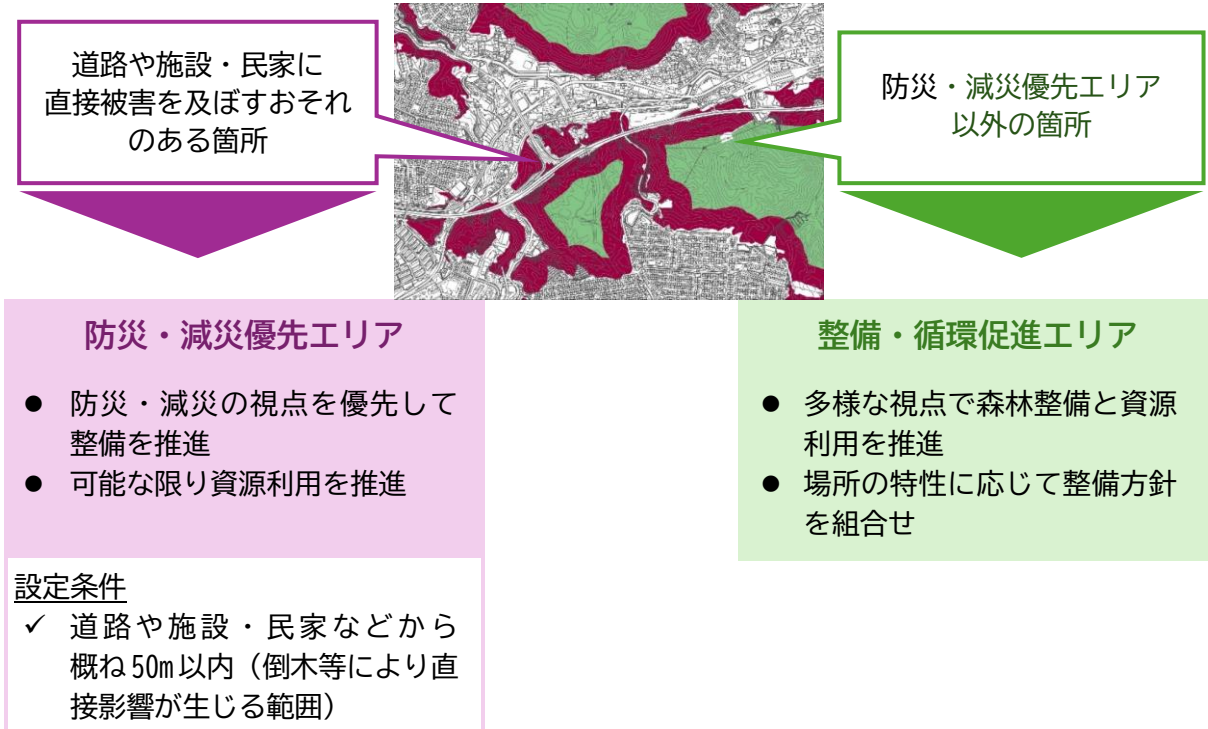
道路や施設・民家に直接被害を及ぼすおそれのある箇所

防災・減災優先エリア以外の箇所

防災・減災優先エリア

● 防災・減災の視点を優先して整備を推進
● 可能な限り資源利用を推進

設定条件
✓ 道路や施設・民家などから概ね50m以内（倒木等により直接影響が生じる範囲）

整備・循環促進エリア

● 多様な視点で森林整備と資源利用を推進
● 場所の特性に応じて整備方針を組合せ